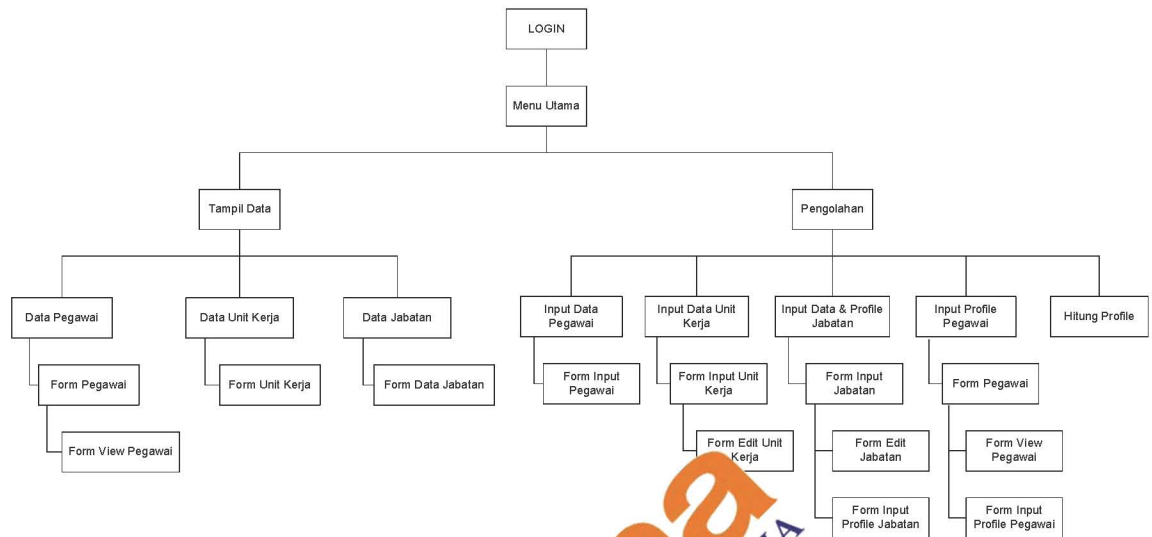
LOGIN

Menu Utama

Tampil Data

Pengolahan

Data Pegawai

Form Pegawai

Form View Pegawai

Data Unit Kerja

Form Unit Kerja

Data Jabatan

Form Data Jabatan

Input Data Pegawai

Form Input Pegawai

Input Data Unit Kerja

Form Input Unit Kerja

Form Edit Unit Kerja

Input Data & Profile Jabatan

Form Input Jabatan

Form Edit Jabatan

Form Input Profile Jabatan

Input Profile Pegawai

Form Pegawai

Form View Pegawai

Form Input Profile Pegawai

Hitung Profile